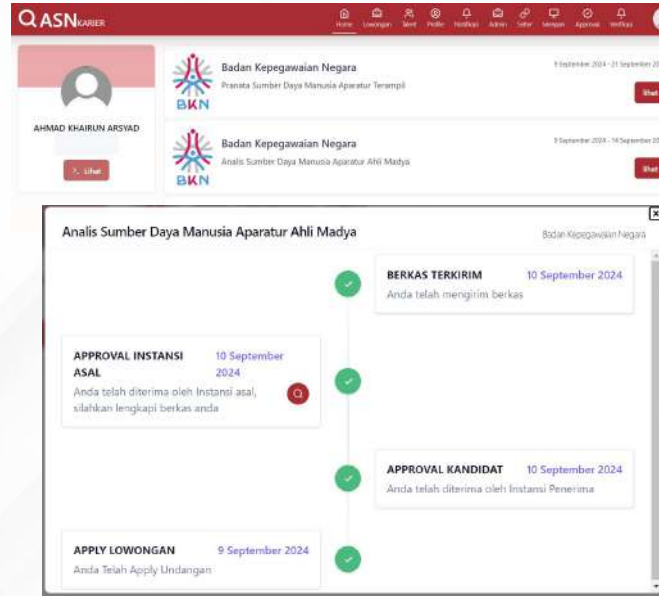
ASN KARIER

Home Lowongan Talent Profile Notifikasi Admin Seter Mengan Approval Verifikasi

AHMAD KHAIRUN ARSYAD

Lihat

BKN

Badan Kepegawaian Negara

Pranata Sumber Daya Manusia Aparatur Terampil

9 September 2024 - 21 September 20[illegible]

Lihat

BKN

Badan Kepegawaian Negara

Analis Sumber Daya Manusia Aparatur Ahli Madya

9 September 2024 - 16 September 20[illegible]

Lihat

Analis Sumber Daya Manusia Aparatur Ahli Madya

Badan Kepegawaian Negara

BERKAS TERKIRIM 10 September 2024

Anda telah mengirim berkas

APPROVAL INSTANSI ASAL 10 September 2024

Anda telah diterima oleh Instansi asal, silahkan lengkapi berkas anda

APPROVAL KANDIDAT 10 September 2024

Anda telah diterima oleh Instansi Penerima

APPLY LOWONGAN 9 September 2024

Anda Telah Apply Undangan